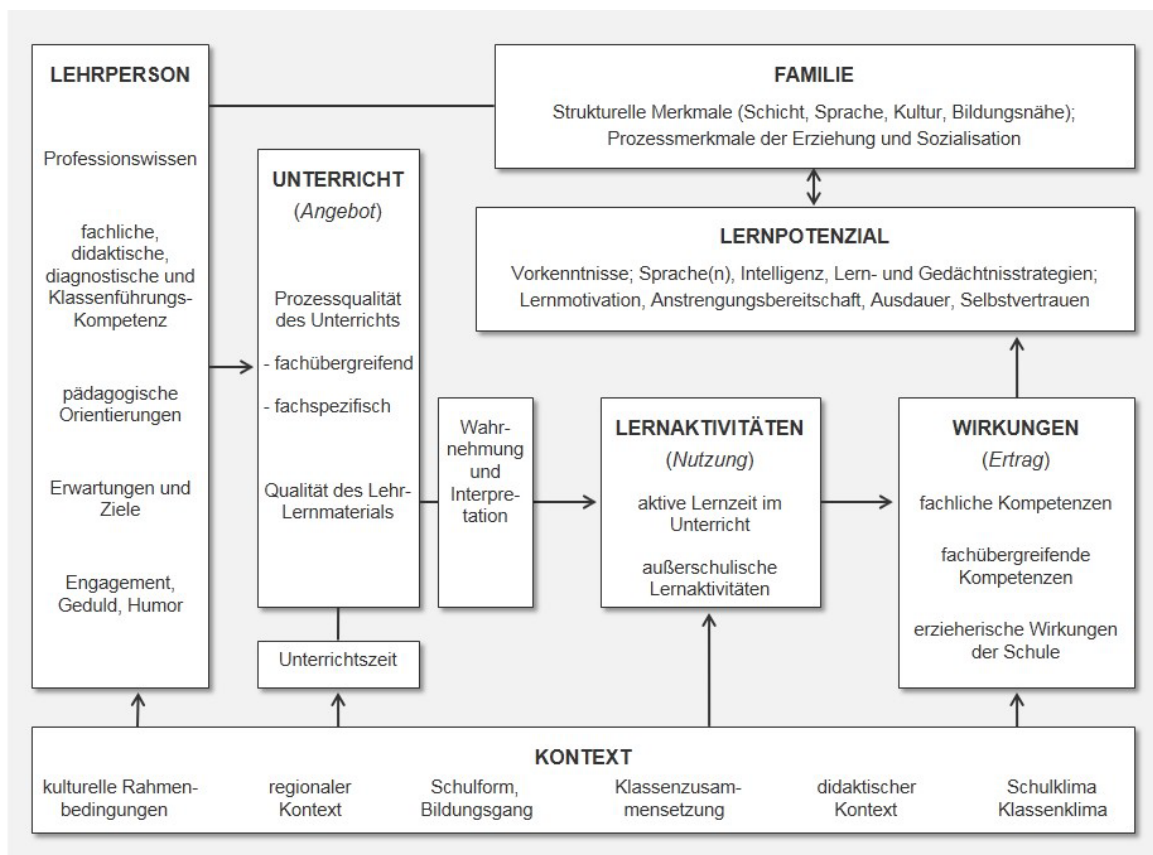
LEHRPERSON

Professionswissen

fachliche, didaktische, diagnostische und Klassenführungs-Kompetenz

pädagogische Orientierungen

Erwartungen und Ziele

Engagement, Geduld, Humor

FAMILIE

Strukturelle Merkmale (Schicht, Sprache, Kultur, Bildungsnähe); Prozessmerkmale der Erziehung und Sozialisation

UNTERRICHT

(*Angebot*)

Prozessqualität des Unterrichts

- fachübergreifend

- fachspezifisch

Qualität des Lehr-Lernmaterials

Unterrichtszeit

LERNPOTENZIAL

Vorkenntnisse; Sprache(n), Intelligenz, Lern- und Gedächtnisstrategien; Lernmotivation, Anstrengungsbereitschaft, Ausdauer, Selbstvertrauen

Wahrnehmung und Interpretation

LERNAKTIVITÄTEN

(*Nutzung*)

aktive Lernzeit im Unterricht

außerschulische Lernaktivitäten

WIRKUNGEN

(*Ertrag*)

fachliche Kompetenzen

fachübergreifende Kompetenzen

erzieherische Wirkungen der Schule

KONTEXT

kulturelle Rahmenbedingungen

regionaler Kontext

Schulform, Bildungsgang

Klassenzusammensetzung

didaktischer Kontext

Schulklima Klassenklima